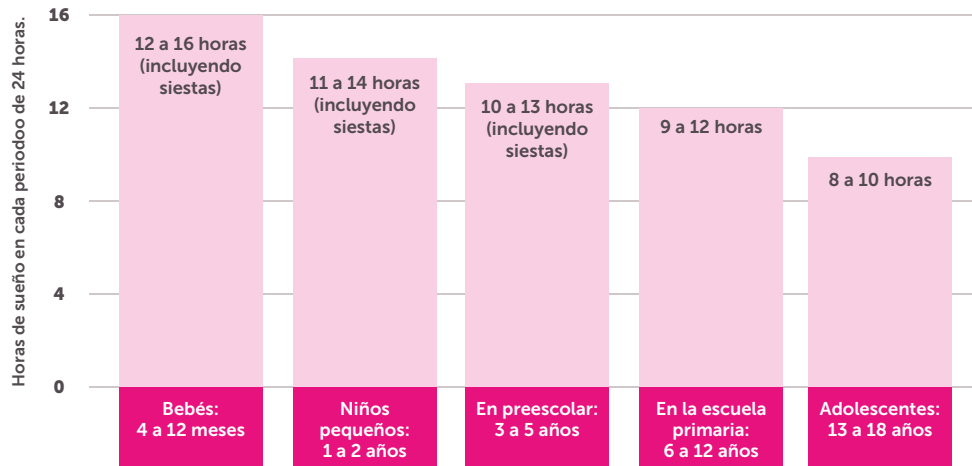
Horas de sueño en cada periodo de 24 horas.

16
12
8
4
0

12 a 16 horas (incluyendo siestas)
11 a 14 horas (incluyendo siestas)
10 a 13 horas (incluyendo siestas)
9 a 12 horas
8 a 10 horas

Bebés: 4 a 12 meses
Niños pequeños: 1 a 2 años
En preescolar: 3 a 5 años
En la escuela primaria: 6 a 12 años
Adolescentes: 13 a 18 años